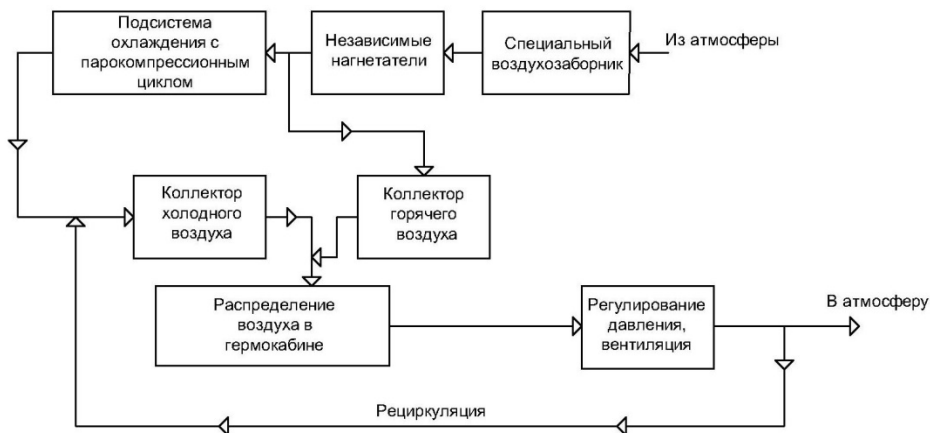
Подсистема охлаждения с парокомпрессионным циклом

Независимые нагнетатели

Специальный воздухозаборник

Из атмосферы

Коллектор холодного воздуха

Коллектор горячего воздуха

Распределение воздуха в гермокабине

Регулирование давления, вентиляция

В атмосферу

Рециркуляция